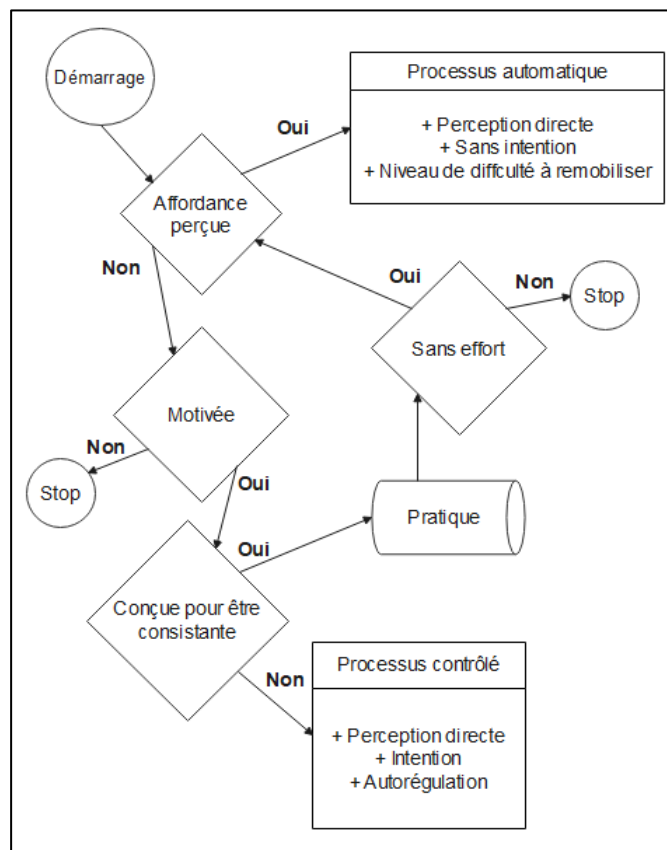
Démarrage

Processus automatique

+ Perception directe
+ Sans intention
+ Niveau de diffculté à remobiliser

Oui

Affordance perçue

Non

Oui

Non

Stop

Sans effort

Motivée

Non

Stop

Oui

Pratique

Oui

Conçue pour être consistante

Processus contrôlé

Non

+ Perception directe
+ Intention
+ Autorégulation